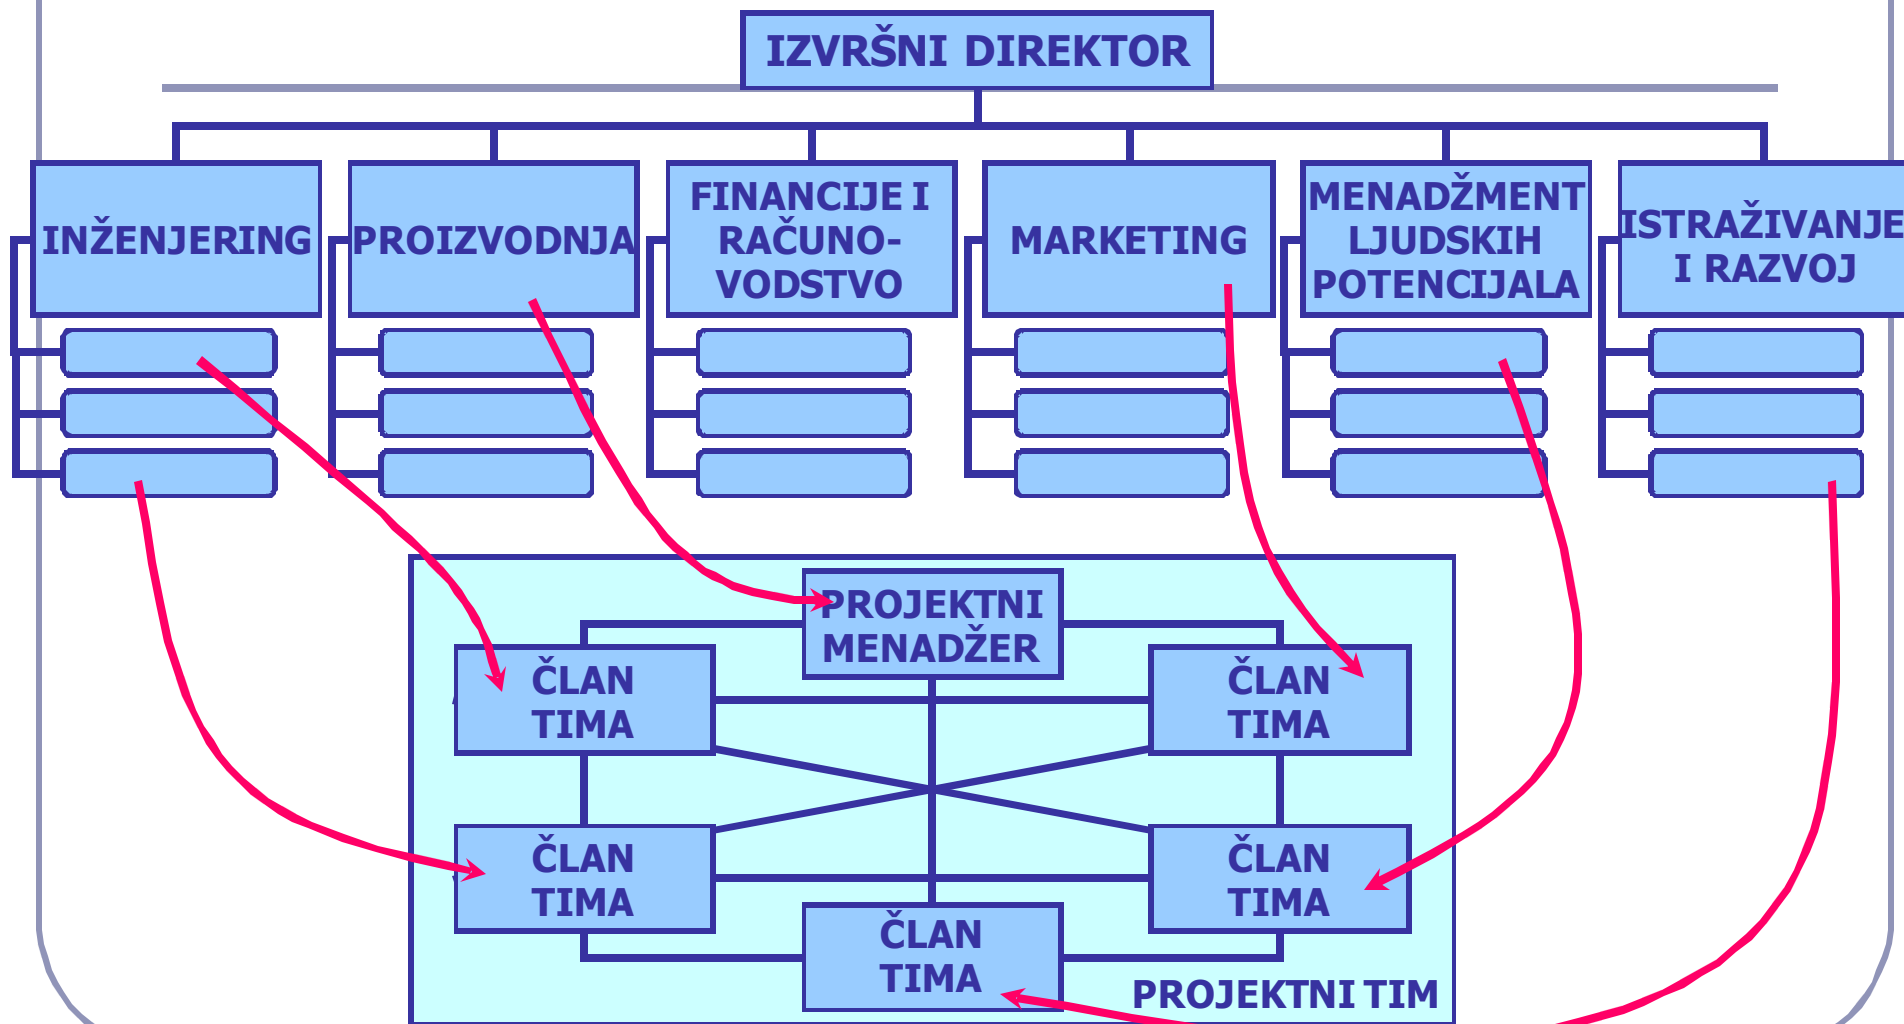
IZVRŠNI DIREKTOR

INŽENJERING

PROIZVODNJA

FINANCIJE I RAČUNOVODSTVO

MARKETING

MENADŽMENT LJUDSKIH POTENCIJALA

ISTRAŽIVANJE I RAZVOJ

PROJEKTNI MENADŽER

ČLAN TIMA

ČLAN TIMA

ČLAN TIMA

ČLAN TIMA

ČLAN TIMA

PROJEKTNI TIM